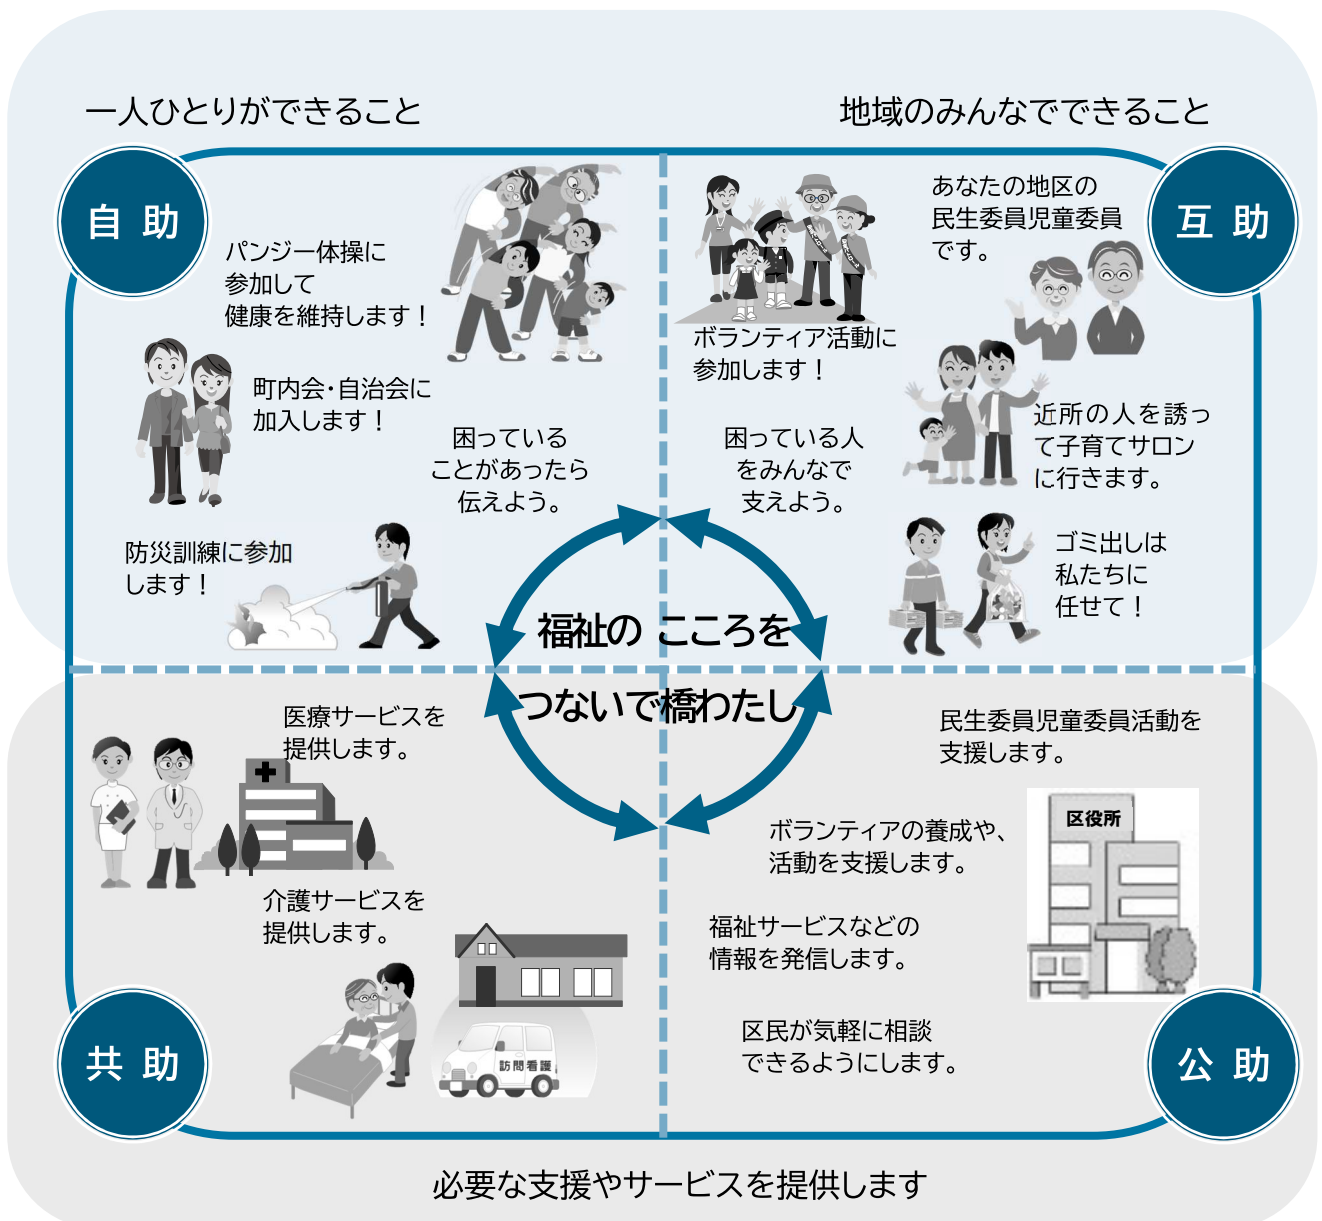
一人ひとりができること

地域のみんなでできること

自 助

パンジー体操に参加して健康を維持します！

町内会・自治会に加入します！

困っていることがあったら伝えよう。

防災訓練に参加します！

互 助

あなたの地区の民生委員児童委員です。

ボランティア活動に参加します！

困っている人をみんなで支えよう。

近所の人を誘って子育てサロンに行きます。

ゴミ出しは私たちに任せて！

福祉の こころを

つないで橋わたし

共 助

医療サービスを提供します。

介護サービスを提供します。

訪問看護

公 助

民生委員児童委員活動を支援します。

区役所

ボランティアの養成や、活動を支援します。

福祉サービスなどの情報を発信します。

区民が気軽に相談できるようにします。

必要な支援やサービスを提供します